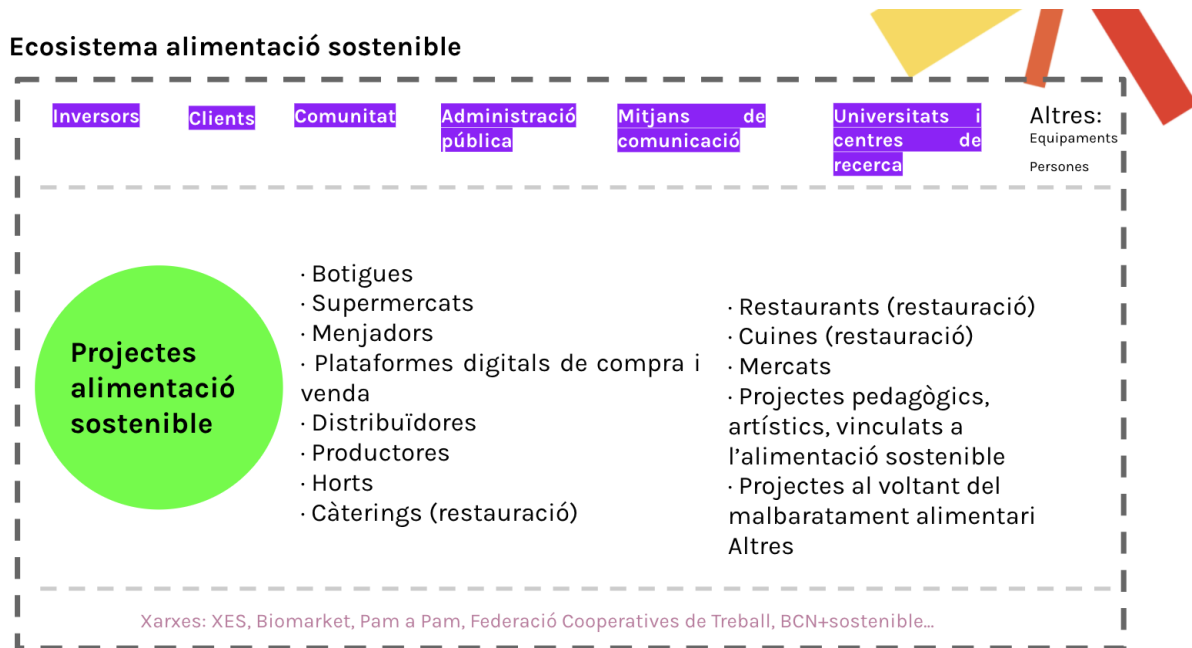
Ecosistema alimentació sostenible

Inversors

Clients

Comunitat

Administració pública

Mitjans de comunicació

Universitats i centres de recerca

Altres:
Equipaments
Persones

Projectes alimentació sostenible

· Botigues
· Supermercats
· Menjadors
· Plataformes digitals de compra i venda
· Distribuïdores
· Productores
· Horts
· Càterings (restauració)

· Restaurants (restauració)
· Cuines (restauració)
· Mercats
· Projectes pedagògics, artístics, vinculats a l'alimentació sostenible
· Projectes al voltant del malbaratament alimentari
Altres

Xarxes: XES, Biomarket, Pam a Pam, Federació Cooperatives de Treball, BCN+sostenible...